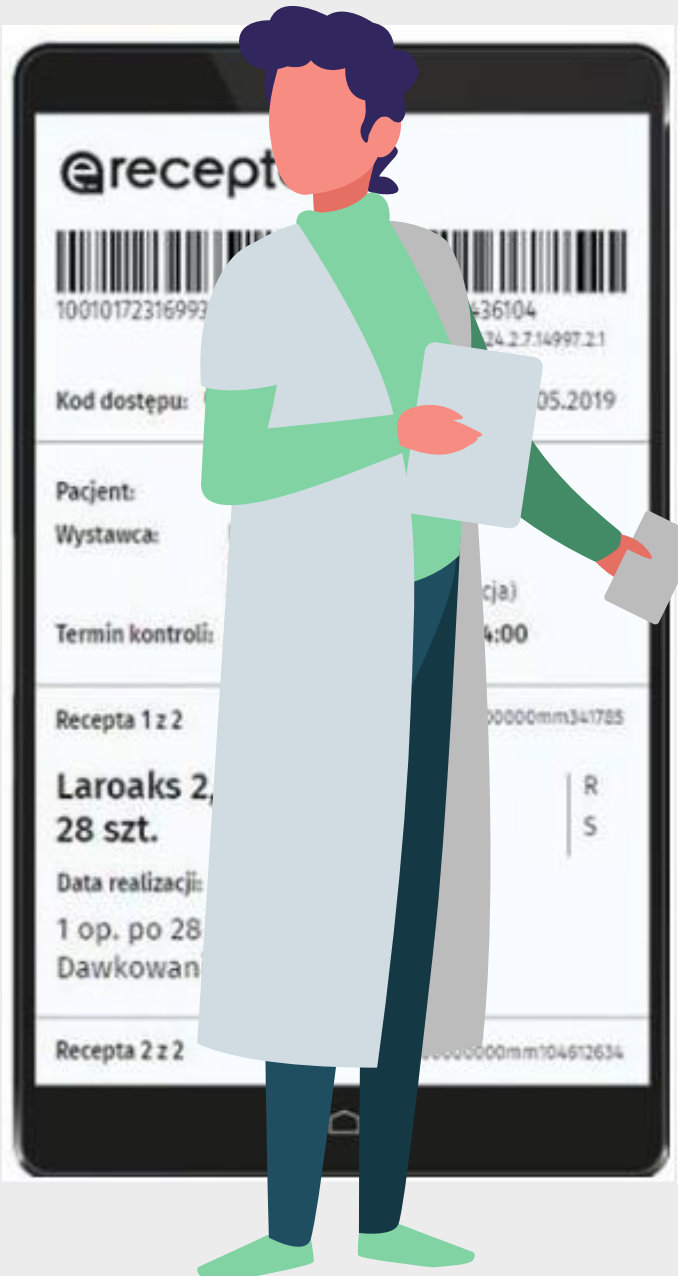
erecept

10010172316993 436104

24.2.7.14997.2.1

Kod dostępu: 05.2019

Pacjent:

Wystawca:

cja)

Termin kontroli: 4:00

Recepta 1 z 2 00000mm341785

Laroaks 2, 28 szt.

R S

Data realizacji:

1 op. po 28

Dawkowani

Recepta 2 z 2 00000000mm104612634